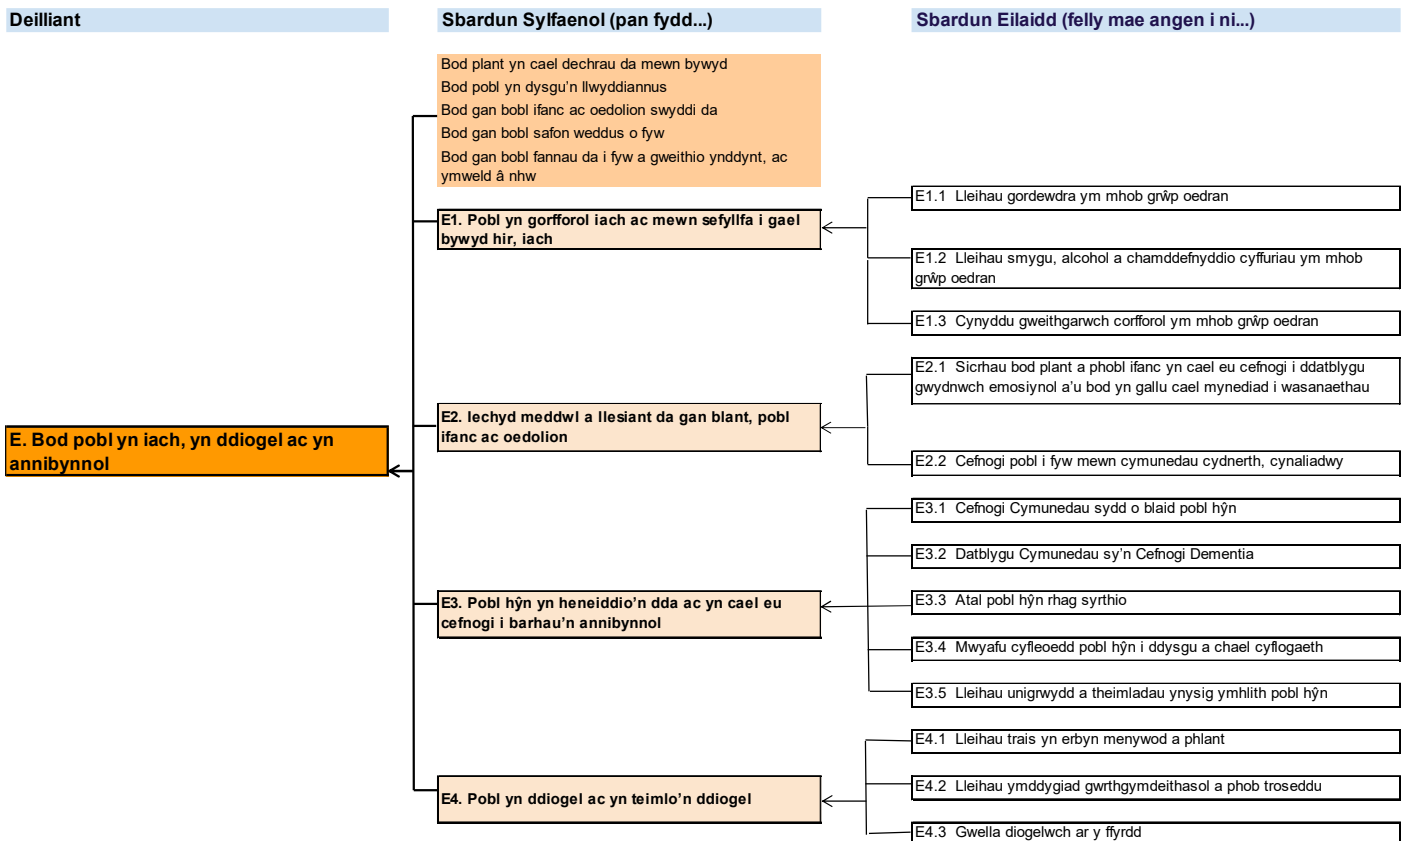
Deilliant

Sbardun Sylfaenol (pan fydd...)

Sbardun Eilaidd (felly mae angen i ni...)

Bod plant yn cael dechrau da mewn bywyd
Bod pobl yn dysgu'n llwyddiannus
Bod gan bobl ifanc ac oedolion swyddi da
Bod gan bobl safon weddus o fyw
Bod gan bobl fannau da i fyw a gweithio ynddynt, ac ymweld â nhw

E. Bod pobl yn iach, yn ddiogel ac yn annibynnol

E1. Pobl yn gorfforol iach ac mewn sefyllfa i gael bywyd hir, iach

E1.1 Lleihau gordewdra ym mhob grŵp oedran

E1.2 Lleihau smygu, alcohol a chamddefnyddio cyffuriau ym mhob grŵp oedran

E1.3 Cynyddu gweithgarwch corfforol ym mhob grŵp oedran

E2. Iechyd meddwl a llesiant da gan blant, pobl ifanc ac oedolion

E2.1 Sicrhau bod plant a phobl ifanc yn cael eu cefnogi i ddatblygu gwydnwch emosiynol a'u bod yn gallu cael mynediad i wasanaethau

E2.2 Cefnogi pobl i fyw mewn cymunedau cydnerth, cynaliadwy

E3. Pobl hŷn yn heneiddio'n dda ac yn cael eu cefnogi i barhau'n annibynnol

E3.1 Cefnogi Cymunedau sydd o blaid pobl hŷn

E3.2 Datblygu Cymunedau sy'n Cefnogi Dementia

E3.3 Atal pobl hŷn rhag syrthio

E3.4 Mwyafu cyfleoedd pobl hŷn i ddysgu a chael cyflogaeth

E3.5 Lleihau unigrwydd a theimladau ynysig ymhlith pobl hŷn

E4. Pobl yn ddiogel ac yn teimlo'n ddiogel

E4.1 Lleihau trais yn erbyn menywod a phlant

E4.2 Lleihau ymddygiad gwrthgymdeithasol a phob troseddu

E4.3 Gwella diogelwch ar y ffyrdd